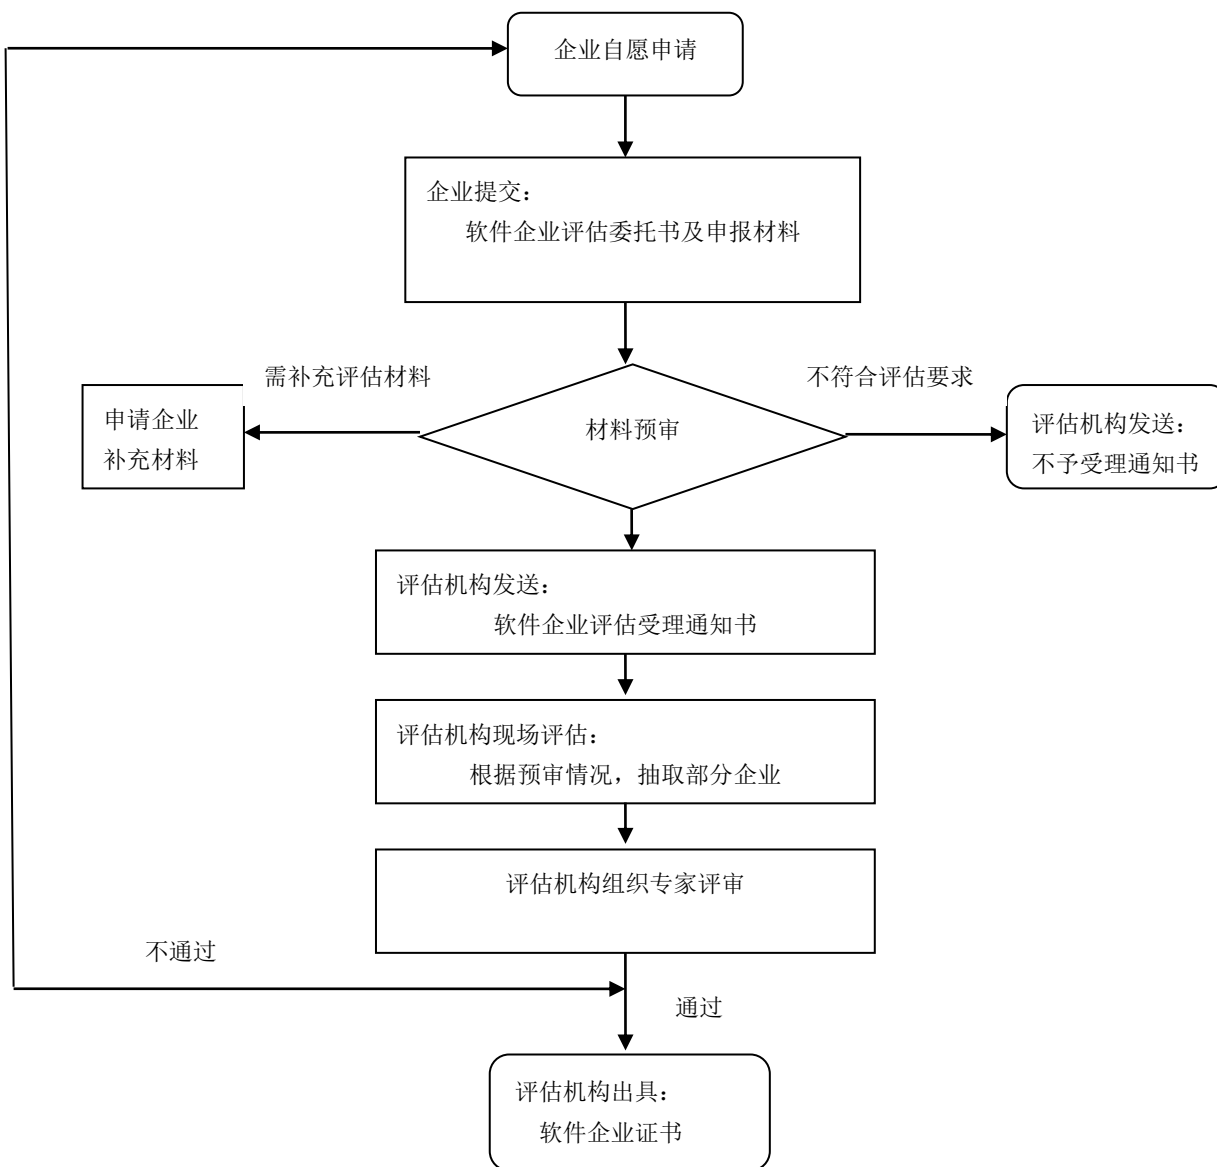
企业自愿申请

企业提交：
软件企业评估委托书及申报材料

需补充评估材料

不符合评估要求

申请企业
补充材料

材料预审

评估机构发送：
不予受理通知书

评估机构发送：
软件企业评估受理通知书

评估机构现场评估：
根据预审情况，抽取部分企业

评估机构组织专家评审

不通过

通过

评估机构出具：
软件企业证书